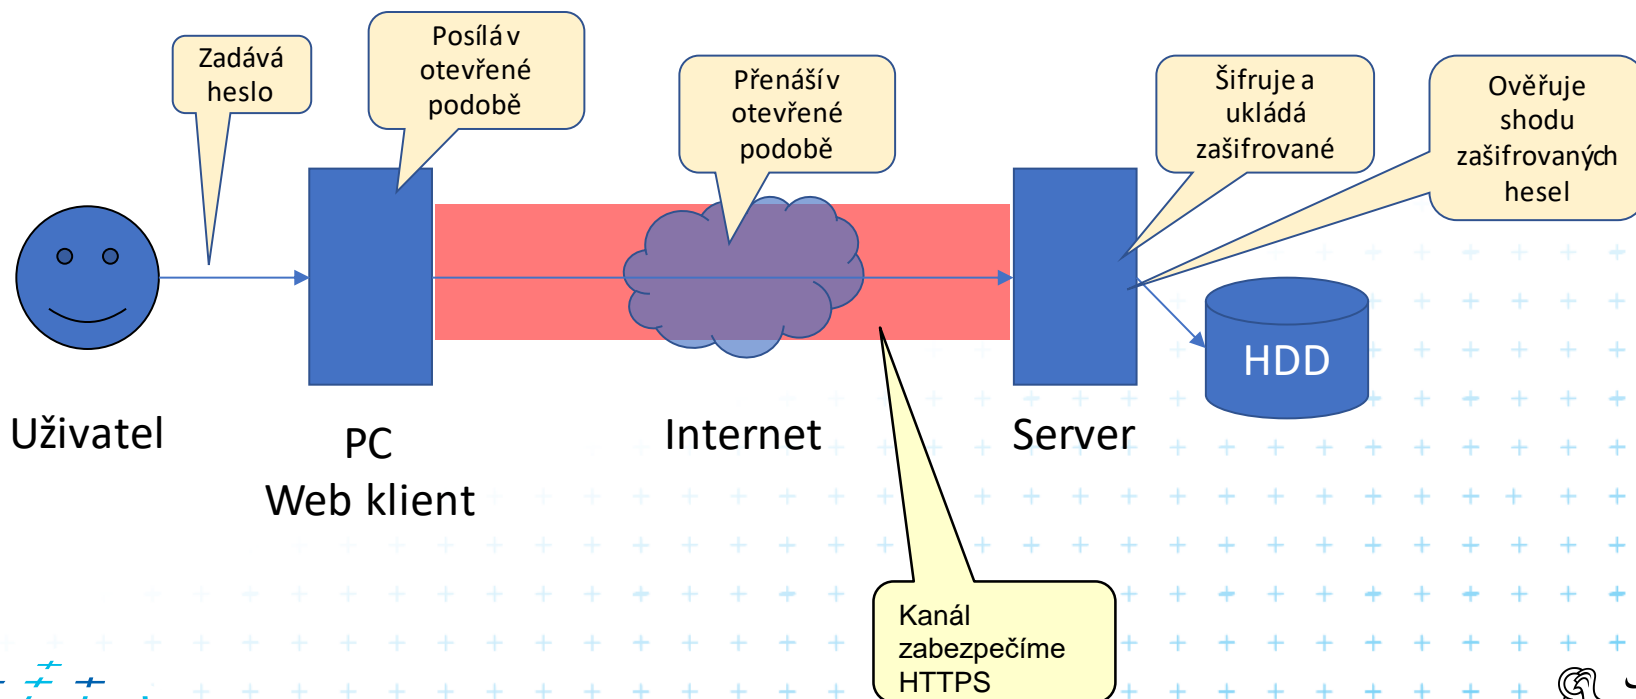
Zadává heslo

Posílá v otevřené podobě

Přenáší v otevřené podobě

Šifruje a ukládá zašifrované

Ověřuje shodu zašifrovaných hesel

HDD

Uživatel

PC
Web klient

Internet

Server

Kanál zabezpečíme HTTPS